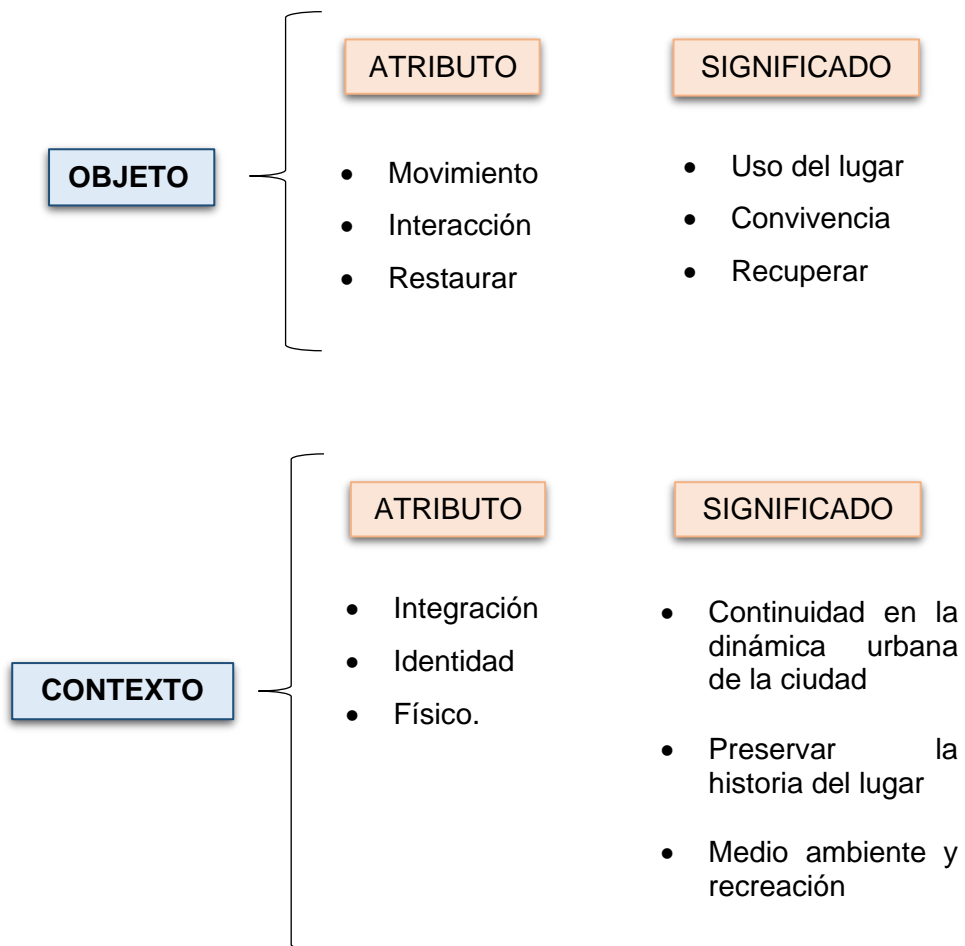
OBJETO

ATRIBUTO

- Movimiento
- Interacción
- Restaurar

SIGNIFICADO

- Uso del lugar
- Convivencia
- Recuperar

CONTEXTO

ATRIBUTO

- Integración
- Identidad
- Físico.

SIGNIFICADO

- Continuidad en la dinámica urbana de la ciudad
- Preservar la historia del lugar
- Medio ambiente y recreación